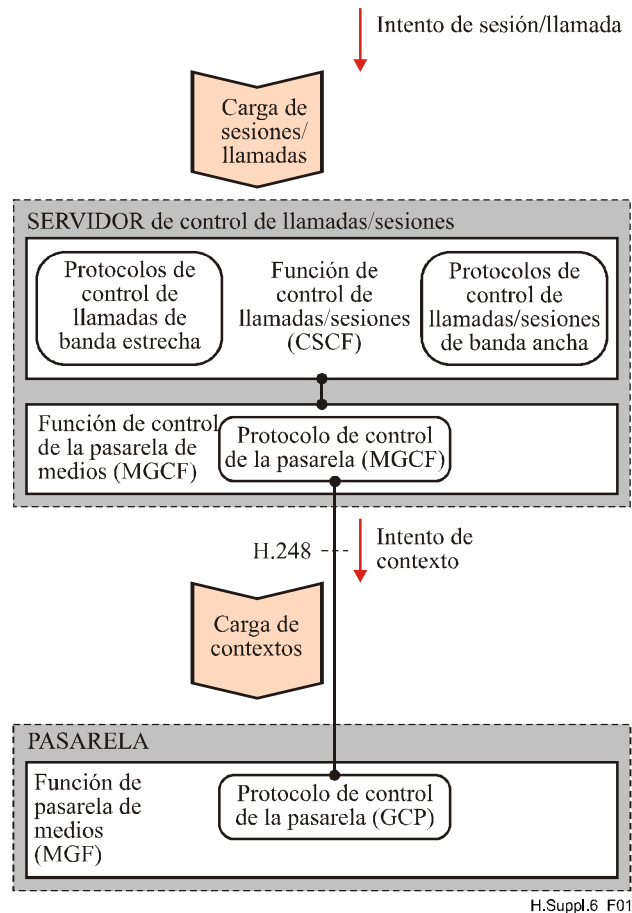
Intento de sesión/llamada

Carga de sesiones/ llamadas

SERVIDOR de control de llamadas/sesiones

Protocolos de control de llamadas de banda estrecha

Función de control de llamadas/sesiones (CSCF)

Protocolos de control de llamadas/sesiones de banda ancha

Función de control de la pasarela de medios (MGCF)

Protocolo de control de la pasarela (MGCF)

H.248

Intento de contexto

Carga de contextos

PASARELA

Función de pasarela de medios (MGF)

Protocolo de control de la pasarela (GCP)

H.Suppl.6 F01